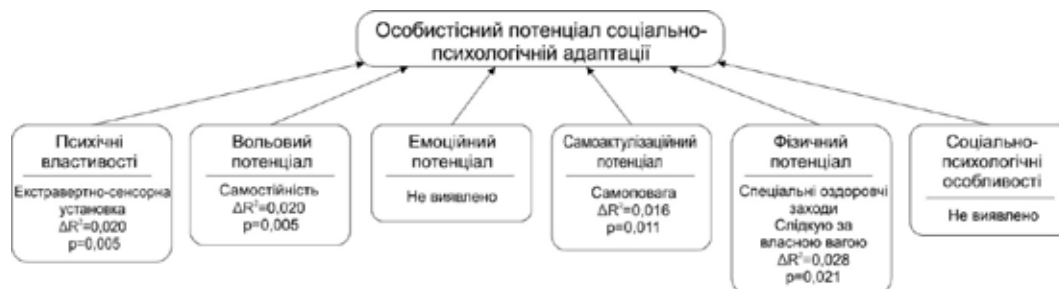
Особистісний потенціал соціально-психологічній адаптації

Психічні властивості

Екстравертно-сенсорна установка
$\Delta R^2$=0,020
p=0,005

Вольовий потенціал

Самостійність
$\Delta R^2$=0,020
p=0,005

Емоційний потенціал

Не виявлено

Самоактулізаційний потенціал

Самоповага
$\Delta R^2$=0,016
p=0,011

Фізичний потенціал

Спеціальні оздоровчі заходи
Слідкую за власною вагою
$\Delta R^2$=0,028
p=0,021

Соціально-психологічні особливості

Не виявлено